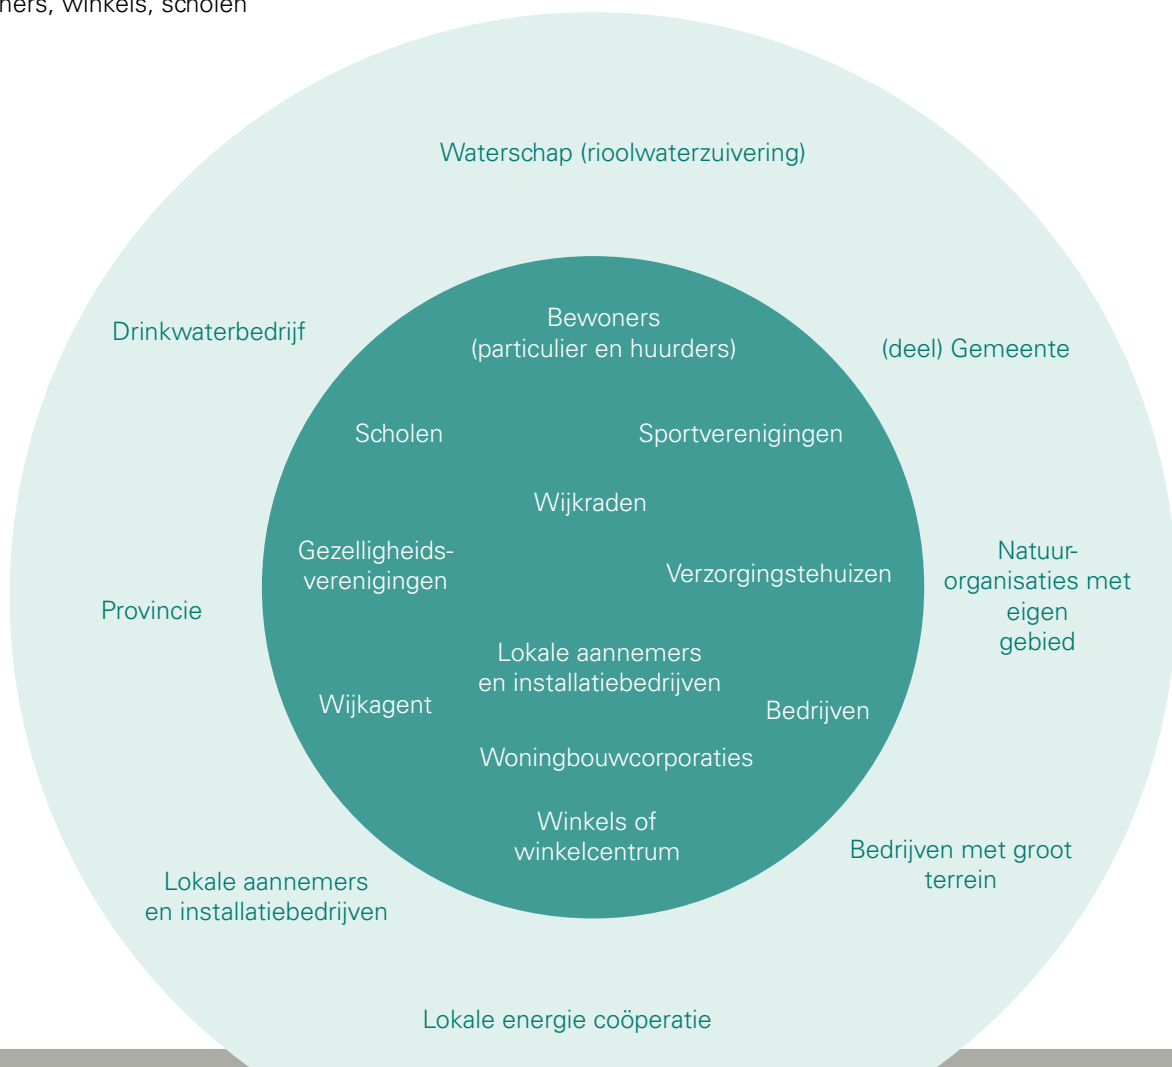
ners, winkels, scholen

Waterschap (rioolwaterzuivering)

Drinkwaterbedrijf

(deel) Gemeente

Bewoners (particulier en huurders)

Scholen

Sportverenigingen

Wijkraden

Gezelligheidsverenigingen

Verzorgingstehuizen

Natuurorganisaties met eigen gebied

Provincie

Lokale aannemers en installatiebedrijven

Wijkagent

Bedrijven

Woningbouwcorporaties

Winkels of winkelcentrum

Bedrijven met groot terrein

Lokale aannemers en installatiebedrijven

Lokale energie coöperatie